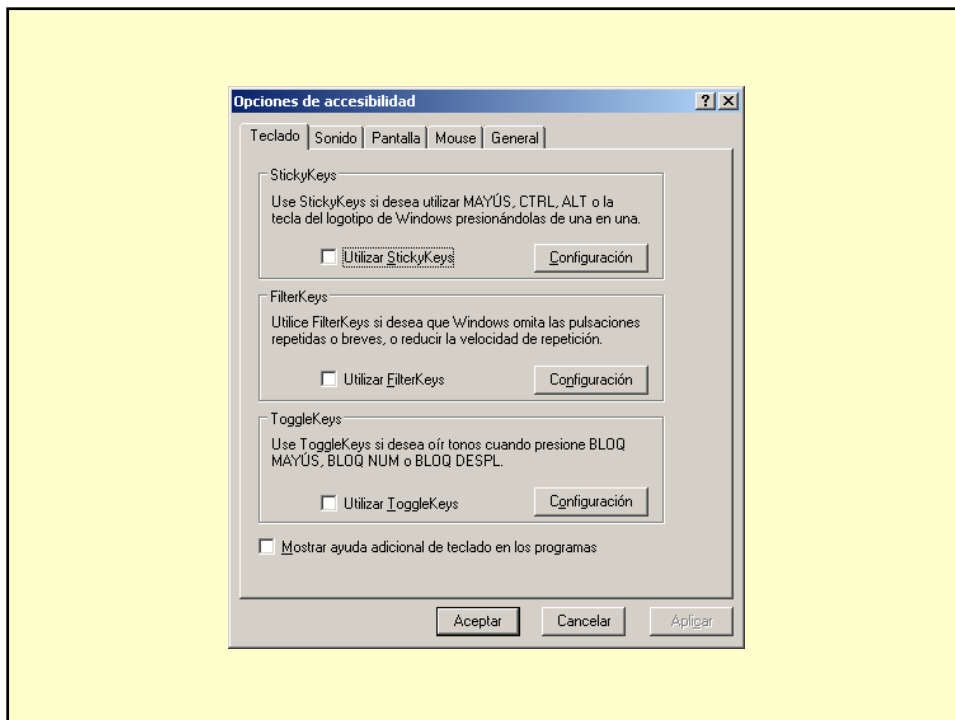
Opciones de accesibilidad

?
X

Teclado | Sonido | Pantalla | Mouse | General

StickyKeys

Use StickyKeys si desea utilizar MAYÚS, CTRL, ALT o la tecla del logotipo de Windows presionándolas de una en una.

Utilizar StickyKeys

Configuración

FilterKeys

Utilice FilterKeys si desea que Windows omita las pulsaciones repetidas o breves, o reducir la velocidad de repetición.

Utilizar FilterKeys

Configuración

ToggleKeys

Use ToggleKeys si desea oír tonos cuando presione BLOQ MAYÚS, BLOQ NUM o BLOQ DESPL.

Utilizar ToggleKeys

Configuración

Mostrar ayuda adicional de teclado en los programas

Aceptar

Cancelar

Aplicar